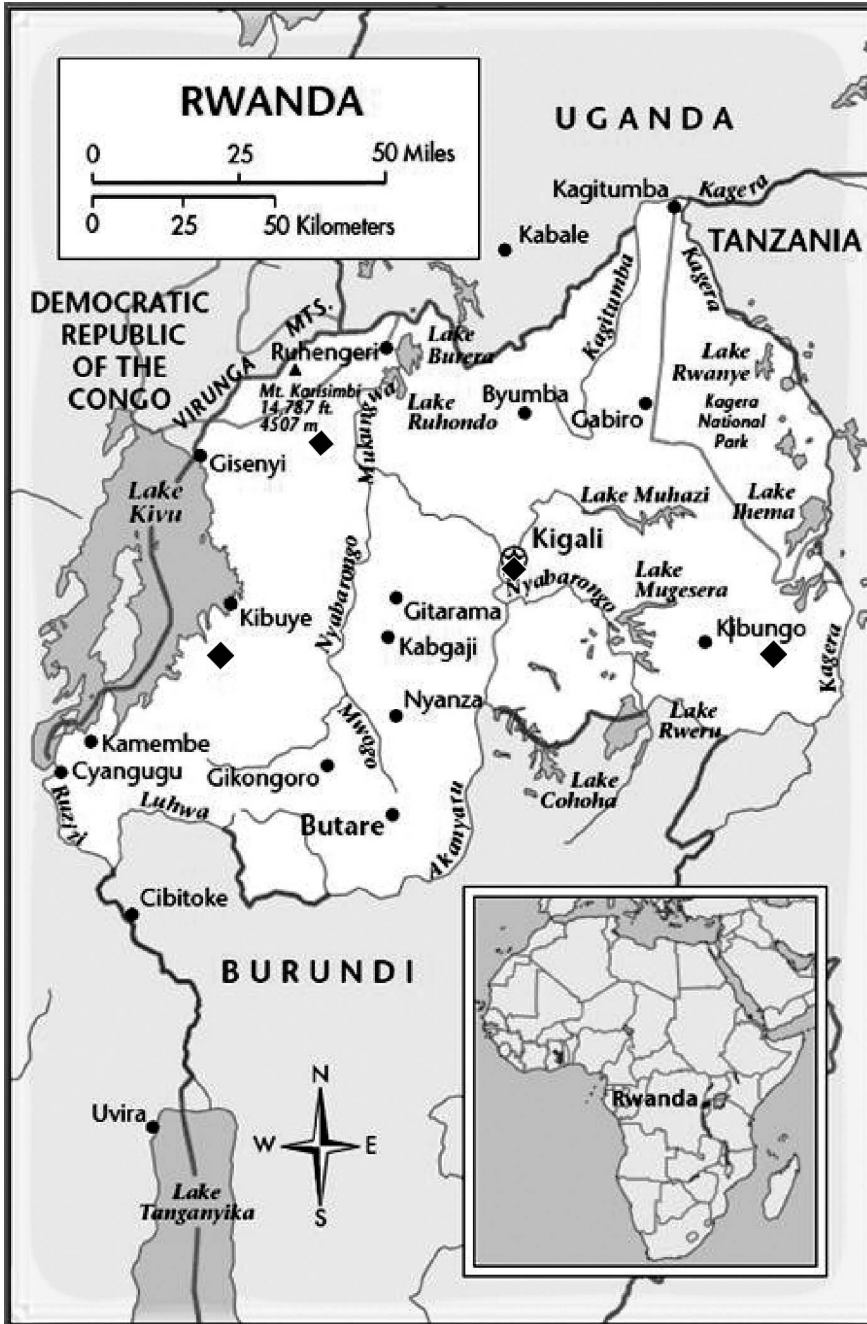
RWANDA
0 25 50 Miles
0 25 50 Kilometers

UGANDA
Kagitumba
Kagera
Kabale
TANZANIA
DEMOCRATIC REPUBLIC OF THE CONGO
VIRUNGA MTS.
Ruhengeri
Mt. Karisimbi 14,787 ft. 4507 m
Lake Burera
Kagitumba
Kagera
Lake Rwanye
Kagera National Park
Byumba
Gabiro
Lake Ruhondo
Mukungwa
Gisenyi
Lake Kivu
Lake Muhazi
Lake Ihema
Kigali
Nyabarongo
Lake Mugesera
Kibuye
Nyabarongo
Gitarama
Kabgaji
Kibungo
Kagera
Nyanza
Mwogo
Lake Rweru
Kamembe
Cyangugu
Gikongoro
Ruzizi
Luhwa
Butare
Akanyaru
Lake Cohoha
Cibitoke
BURUNDI
N
W
E
S
Uvira
Lake Tanganyika
Rwanda